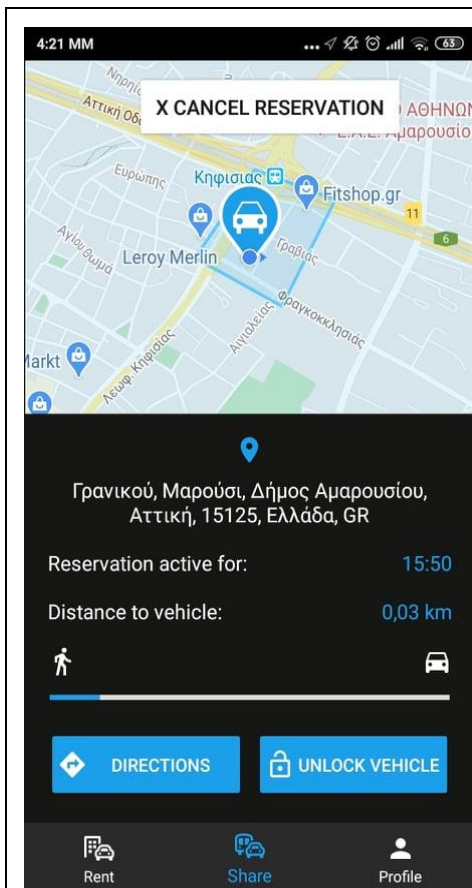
4:21 ΜΜ

63

X CANCEL RESERVATION

Αττική Οδ

Νηρηί

ΑΘΗΝΩΝ

Ε.Λ.Σ. Αμαρουσίο

Ευρώπης

Κηφισιάς

Fitshop.gr

11

6

Αγίου Θωμά

Leroy Merlin

Γραβιάς

Φραγκοκκλησιάς

Αιγιαλείας

Λεωφ. Κηφισίας

arkt

Γρανικού, Μαρούσι, Δήμος Αμαρουσίου, Αττική, 15125, Ελλάδα, GR

Reservation active for:

15:50

Distance to vehicle:

0,03 km

DIRECTIONS

UNLOCK VEHICLE

Rent

Share

Profile